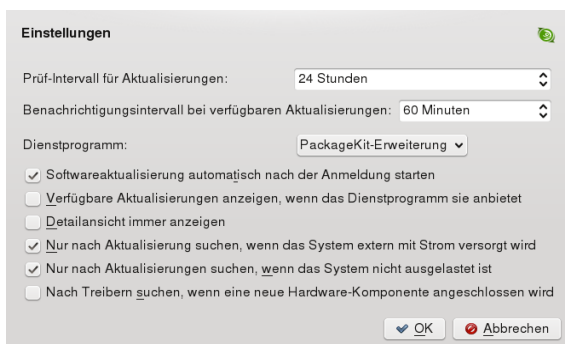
Einstellungen

Prüf-Intervall für Aktualisierungen: 24 Stunden

Benachrichtigungsintervall bei verfügbaren Aktualisierungen: 60 Minuten

Dienstprogramm: PackageKit-Erweiterung

Softwareaktualisierung automatisch nach der Anmeldung starten

Verfügbare Aktualisierungen anzeigen, wenn das Dienstprogramm sie anbietet

Detailansicht immer anzeigen

Nur nach Aktualisierung suchen, wenn das System extern mit Strom versorgt wird

Nur nach Aktualisierungen suchen, wenn das System nicht ausgelastet ist

Nach Treibern suchen, wenn eine neue Hardware-Komponente angeschlossen wird

OK Abbrechen